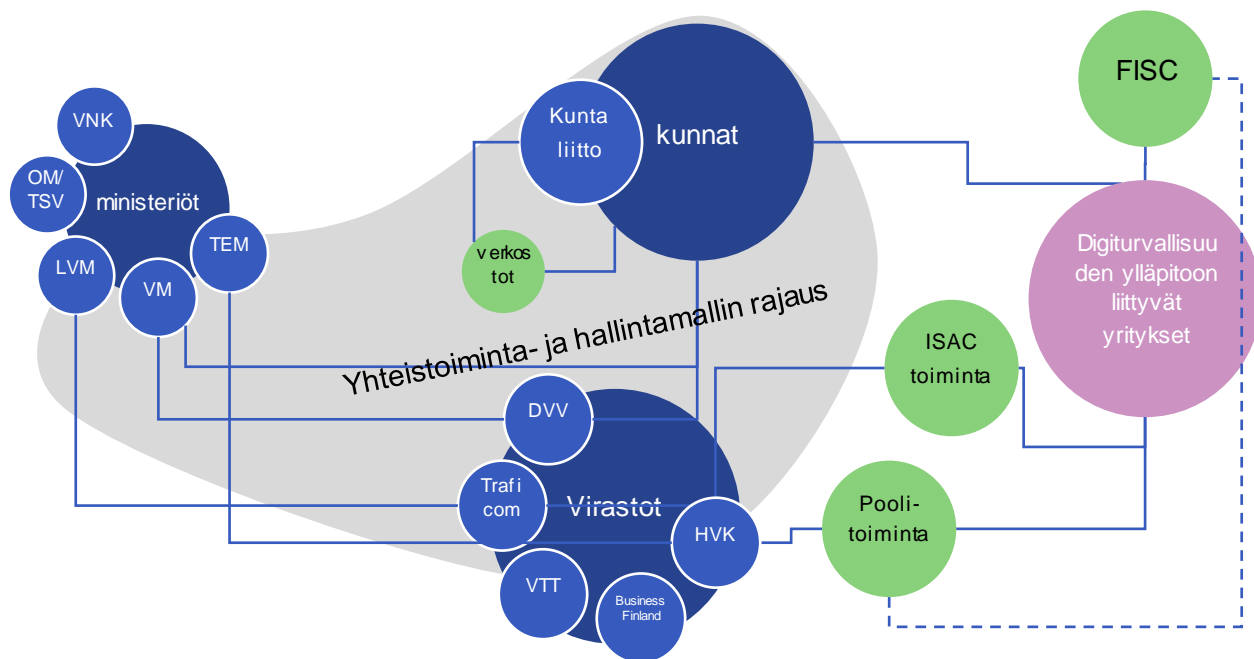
VNK

OM/
TSV

ministeriöt

TEM

LVM

VM

Kunta liitto

kunnat

verkos tot

FISC

Digiturvallisuuden ylläpitoon liittyvät yritykset

Yhteistoiminta- ja hallintamallin rajaus

ISAC toiminta

DVV

Trafi com

Virastot

HVK

Pooli-toiminta

VTT

Business Finland